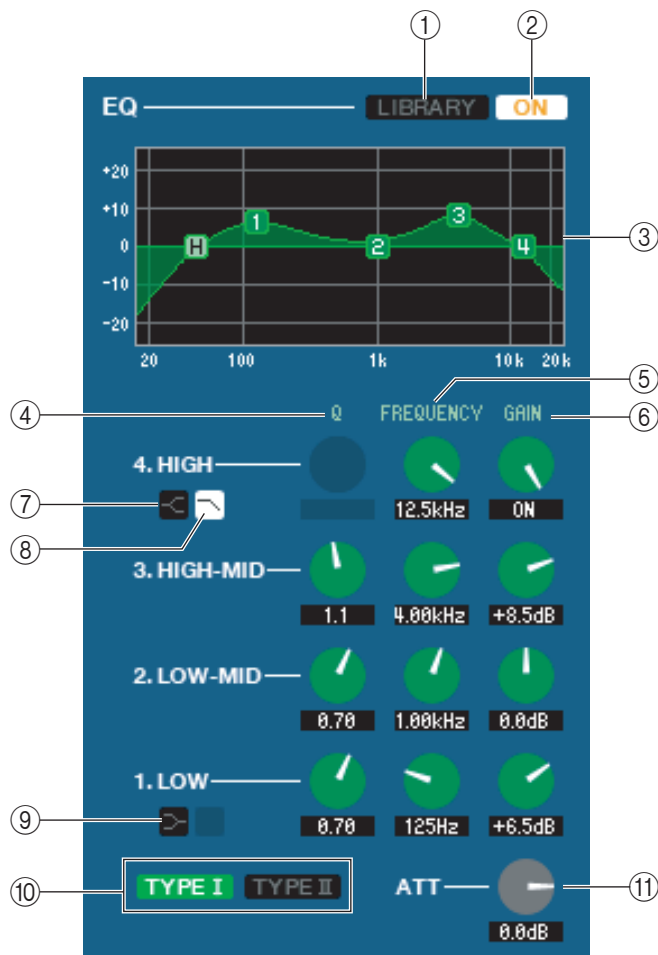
①
②
EQ
LIBRARY
ON
+20
+10
0
-10
-20
H
1
2
3
4
③
20
100
1k
10k
20k
⑤
④
Q
FREQUENCY
GAIN
⑥
4. HIGH
12.5kHz
ON
⑦
⑧
3. HIGH-MID
1.1
4.00kHz
+8.5dB
2. LOW-MID
0.70
1.00kHz
0.0dB
1. LOW
⑨
0.70
125Hz
+6.5dB
⑩
TYPE I
TYPE II
ATT
⑪
0.0dB